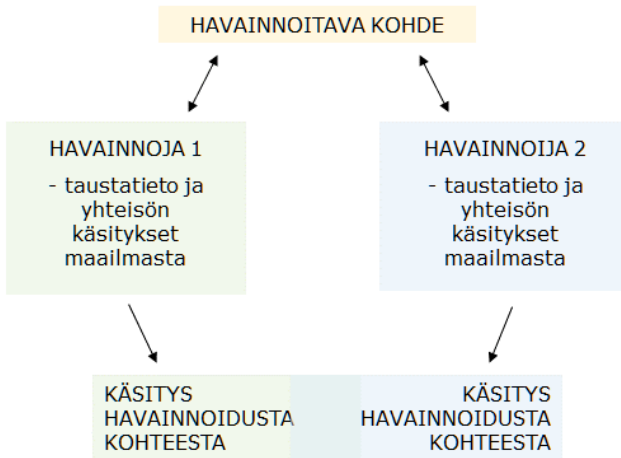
HAVAINNOITAVA KOHDE

HAVAINNOJA 1

- taustatieto ja yhteisön käsitykset maailmasta

HAVAINNOIJA 2

- taustatieto ja yhteisön käsitykset maailmasta

KÄSITYS HAVAINNOIDUSTA KOHTEESTA

KÄSITYS HAVAINNOIDUSTA KOHTEESTA